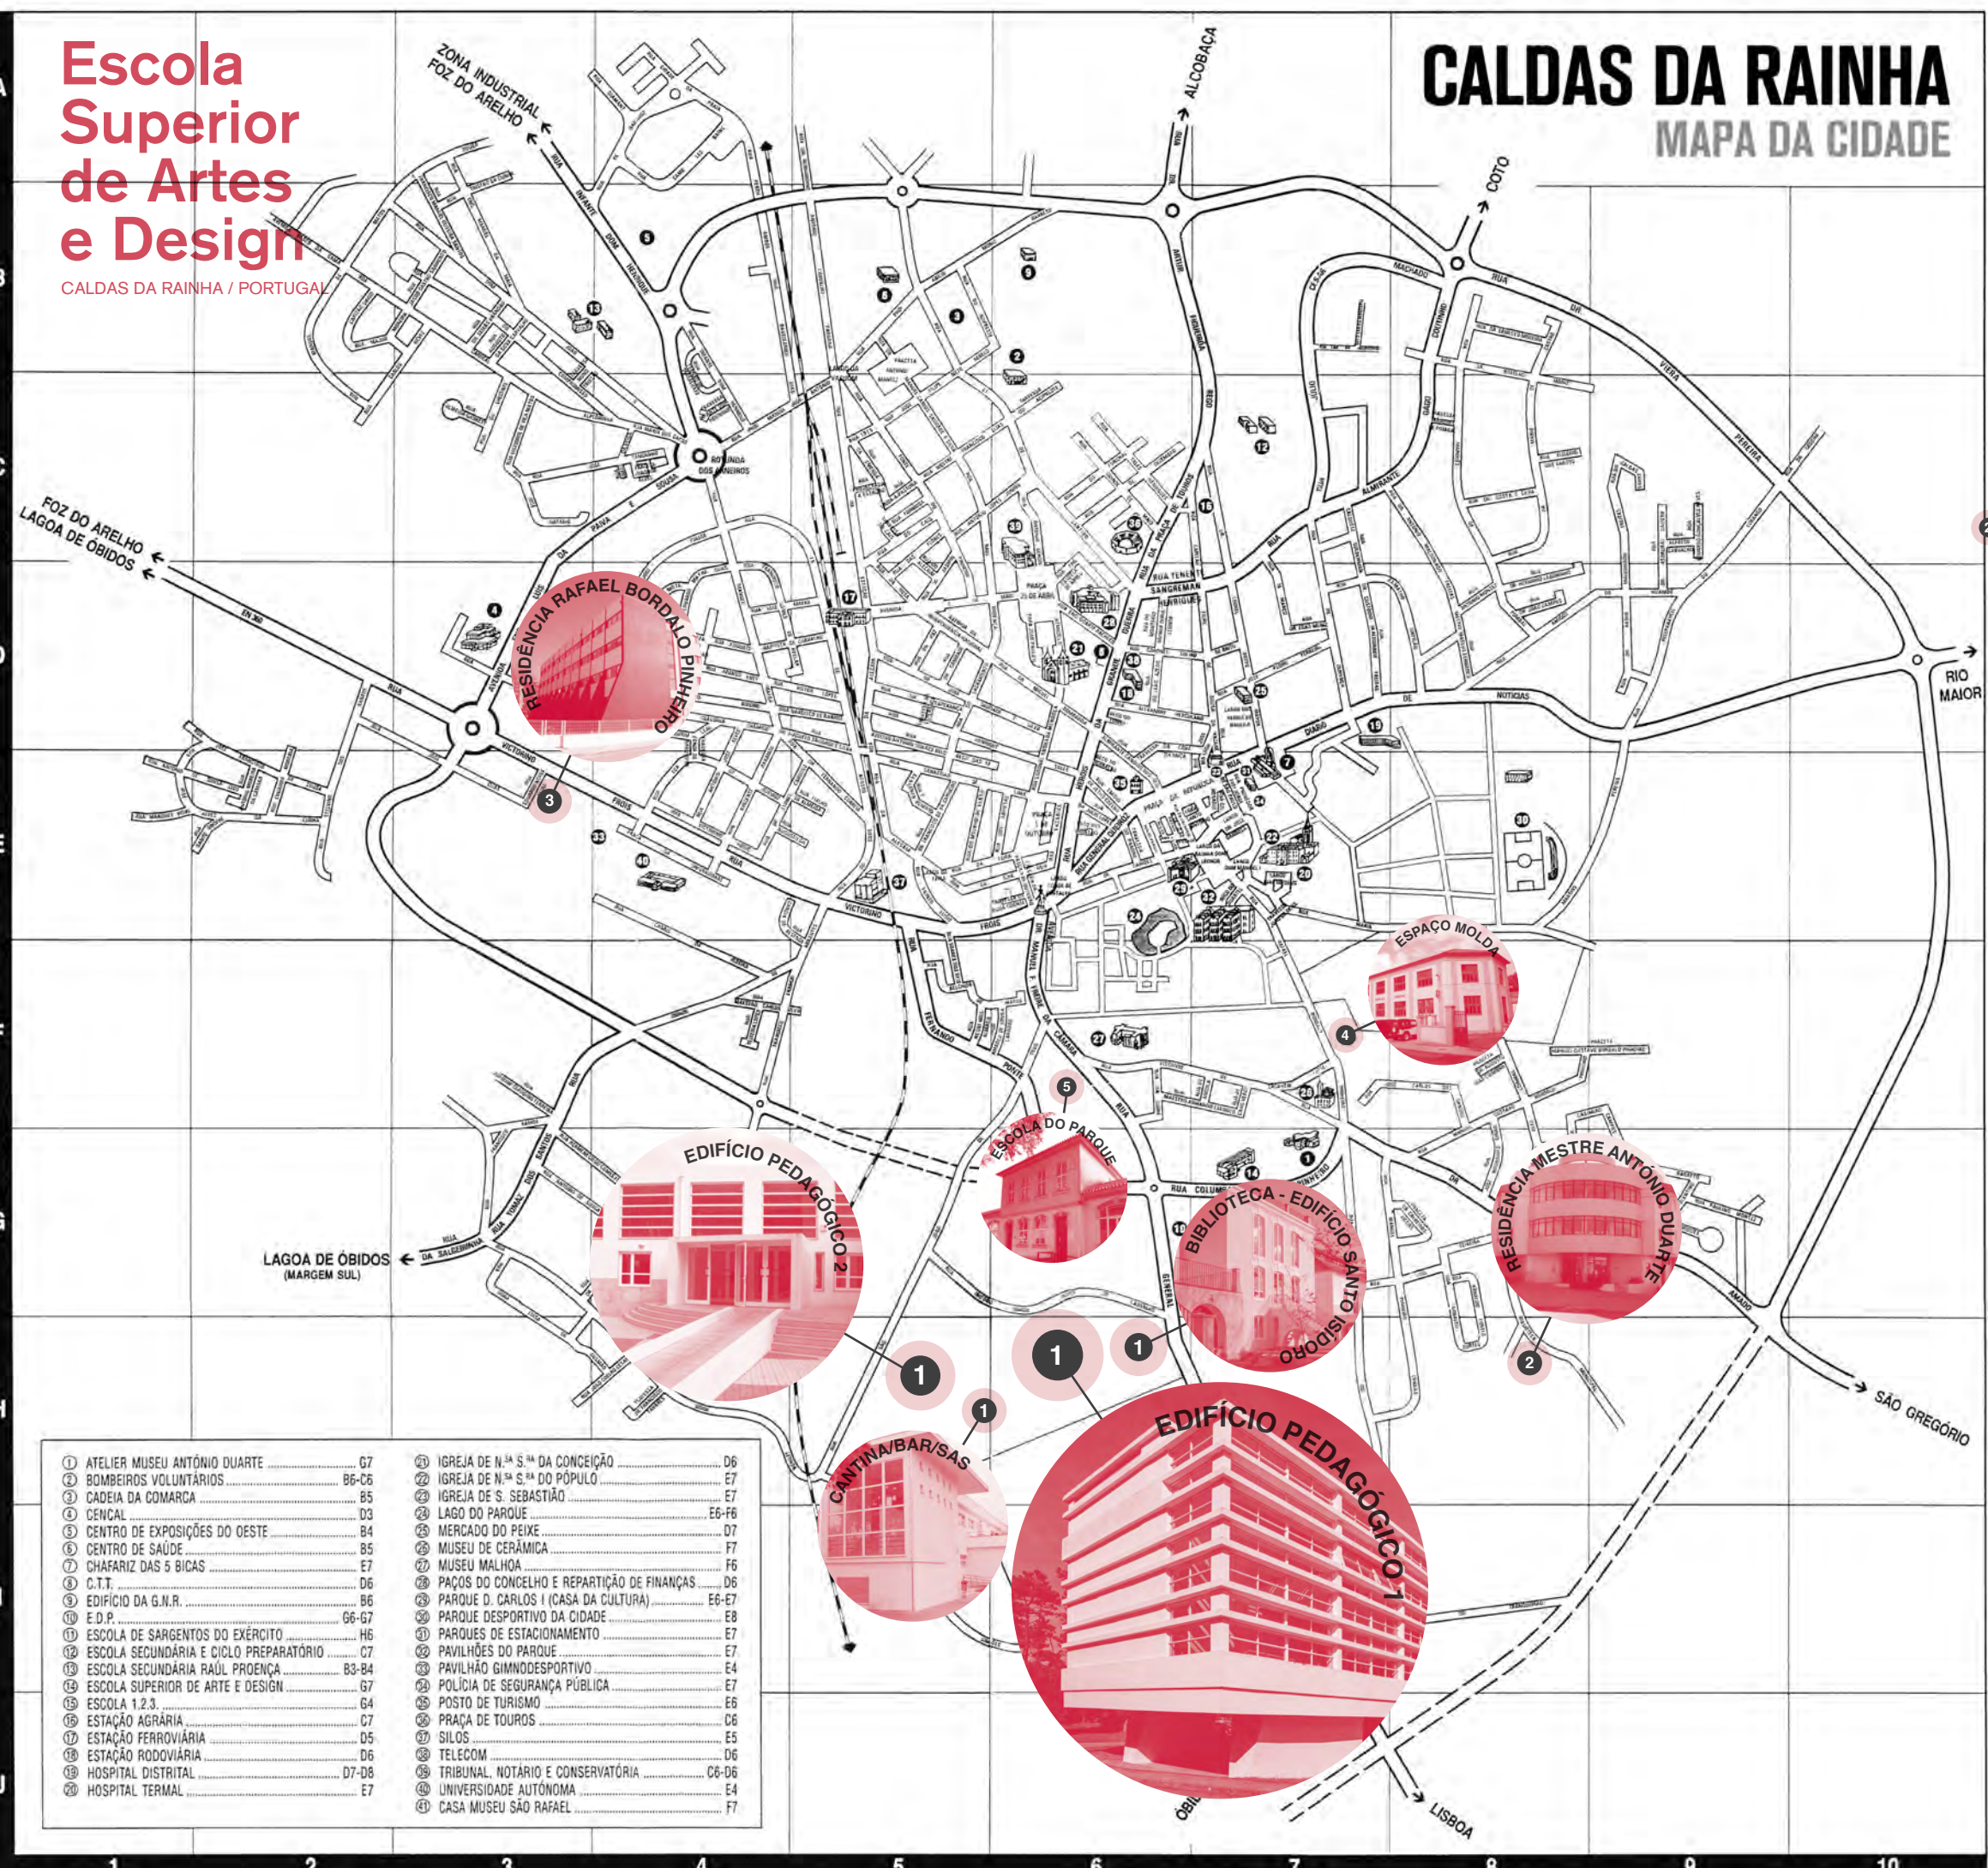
Escola Superior de Artes e Design
CALDAS DA RAINHA / PORTUGAL

CALDAS DA RAINHA
MAPA DA CIDADE

ZONA INDUSTRIAL
FOZ DO ARELHO
ALCOBAÇA
COTO
FOZ DO ARELHO
LAGOA DE ÓBIDOS
RIO MAIOR
LAGOA DE ÓBIDOS (MARGEM SUL)
SÃO GREGÓRIO
LISBOA
ÓBIDOS

RESIDÊNCIA RAFAEL BORDALO PINHEIRO
3
ESPAÇO MOLDA
4
5
ESCOLA DO PARQUE
EDIFÍCIO PEDAGÓGICO 2
1
BIBLIOTECA - EDIFÍCIO SANTO ISIDORO
1
RESIDÊNCIA MESTRE ANTÓNIO DUARTE
2
1
1
CANTINA/BAR/SAS
EDIFÍCIO PEDAGÓGICO 1

① ATELIER MUSEU ANTÓNIO DUARTE G7
② BOMBEIROS VOLUNTÁRIOS B6-C6
③ CADEIA DA COMARCA B5
④ CENCAL D3
⑤ CENTRO DE EXPOSIÇÕES DO OESTE B4
⑥ CENTRO DE SAÚDE B5
⑦ CHAFARIZ DAS 5 BICAS E7
⑧ C.T.T. D6
⑨ EDIFÍCIO DA G.N.R. B6
⑩ E.D.P. G6-G7
⑪ ESCOLA DE SARGENTOS DO EXÉRCITO H6
⑫ ESCOLA SECUNDÁRIA E CICLO PREPARATÓRIO C7
⑬ ESCOLA SECUNDÁRIA RAÚL PROENÇA B3-B4
⑭ ESCOLA SUPERIOR DE ARTE E DESIGN G7
⑮ ESCOLA 1.2.3. G4
⑯ ESTAÇÃO AGRÁRIA C7
⑰ ESTAÇÃO FERROVIÁRIA D5
⑱ ESTAÇÃO RODOVIÁRIA D6
⑲ HOSPITAL DISTRITAL D7-D8
⑳ HOSPITAL TERMAL E7
㉑ IGREJA DE N.ª S.ª DA CONCEIÇÃO D6
㉒ IGREJA DE N.ª S.ª DO PÓPULO E7
㉓ IGREJA DE S. SEBASTIÃO E7
㉔ LAGO DO PARQUE E6-F6
㉕ MERCADO DO PEIXE D7
㉖ MUSEU DE CERÂMICA F7
㉗ MUSEU MALHOA F6
㉘ PAÇOS DO CONCELHO E REPARTIÇÃO DE FINANÇAS D6
㉙ PARQUE D. CARLOS I (CASA DA CULTURA) E6-E7
㉚ PARQUE DESPORTIVO DA CIDADE E8
㉛ PARQUES DE ESTACIONAMENTO E7
㉜ PAVILHÕES DO PARQUE E7
㉝ PAVILHÃO GIMNODESPORTIVO E4
㉞ POLÍCIA DE SEGURANÇA PÚBLICA E7
㉟ POSTO DE TURISMO E6
㊱ PRAÇA DE TOUROS C6
㊲ SILOS E5
㊳ TELECOM D6
㊴ TRIBUNAL, NOTÁRIO E CONSERVATÓRIA C6-D6
㊵ UNIVERSIDADE AUTÓNOMA E4
㊶ CASA MUSEU SÃO RAFAEL F7

1 2 3 4 5 6 7 8 9 10